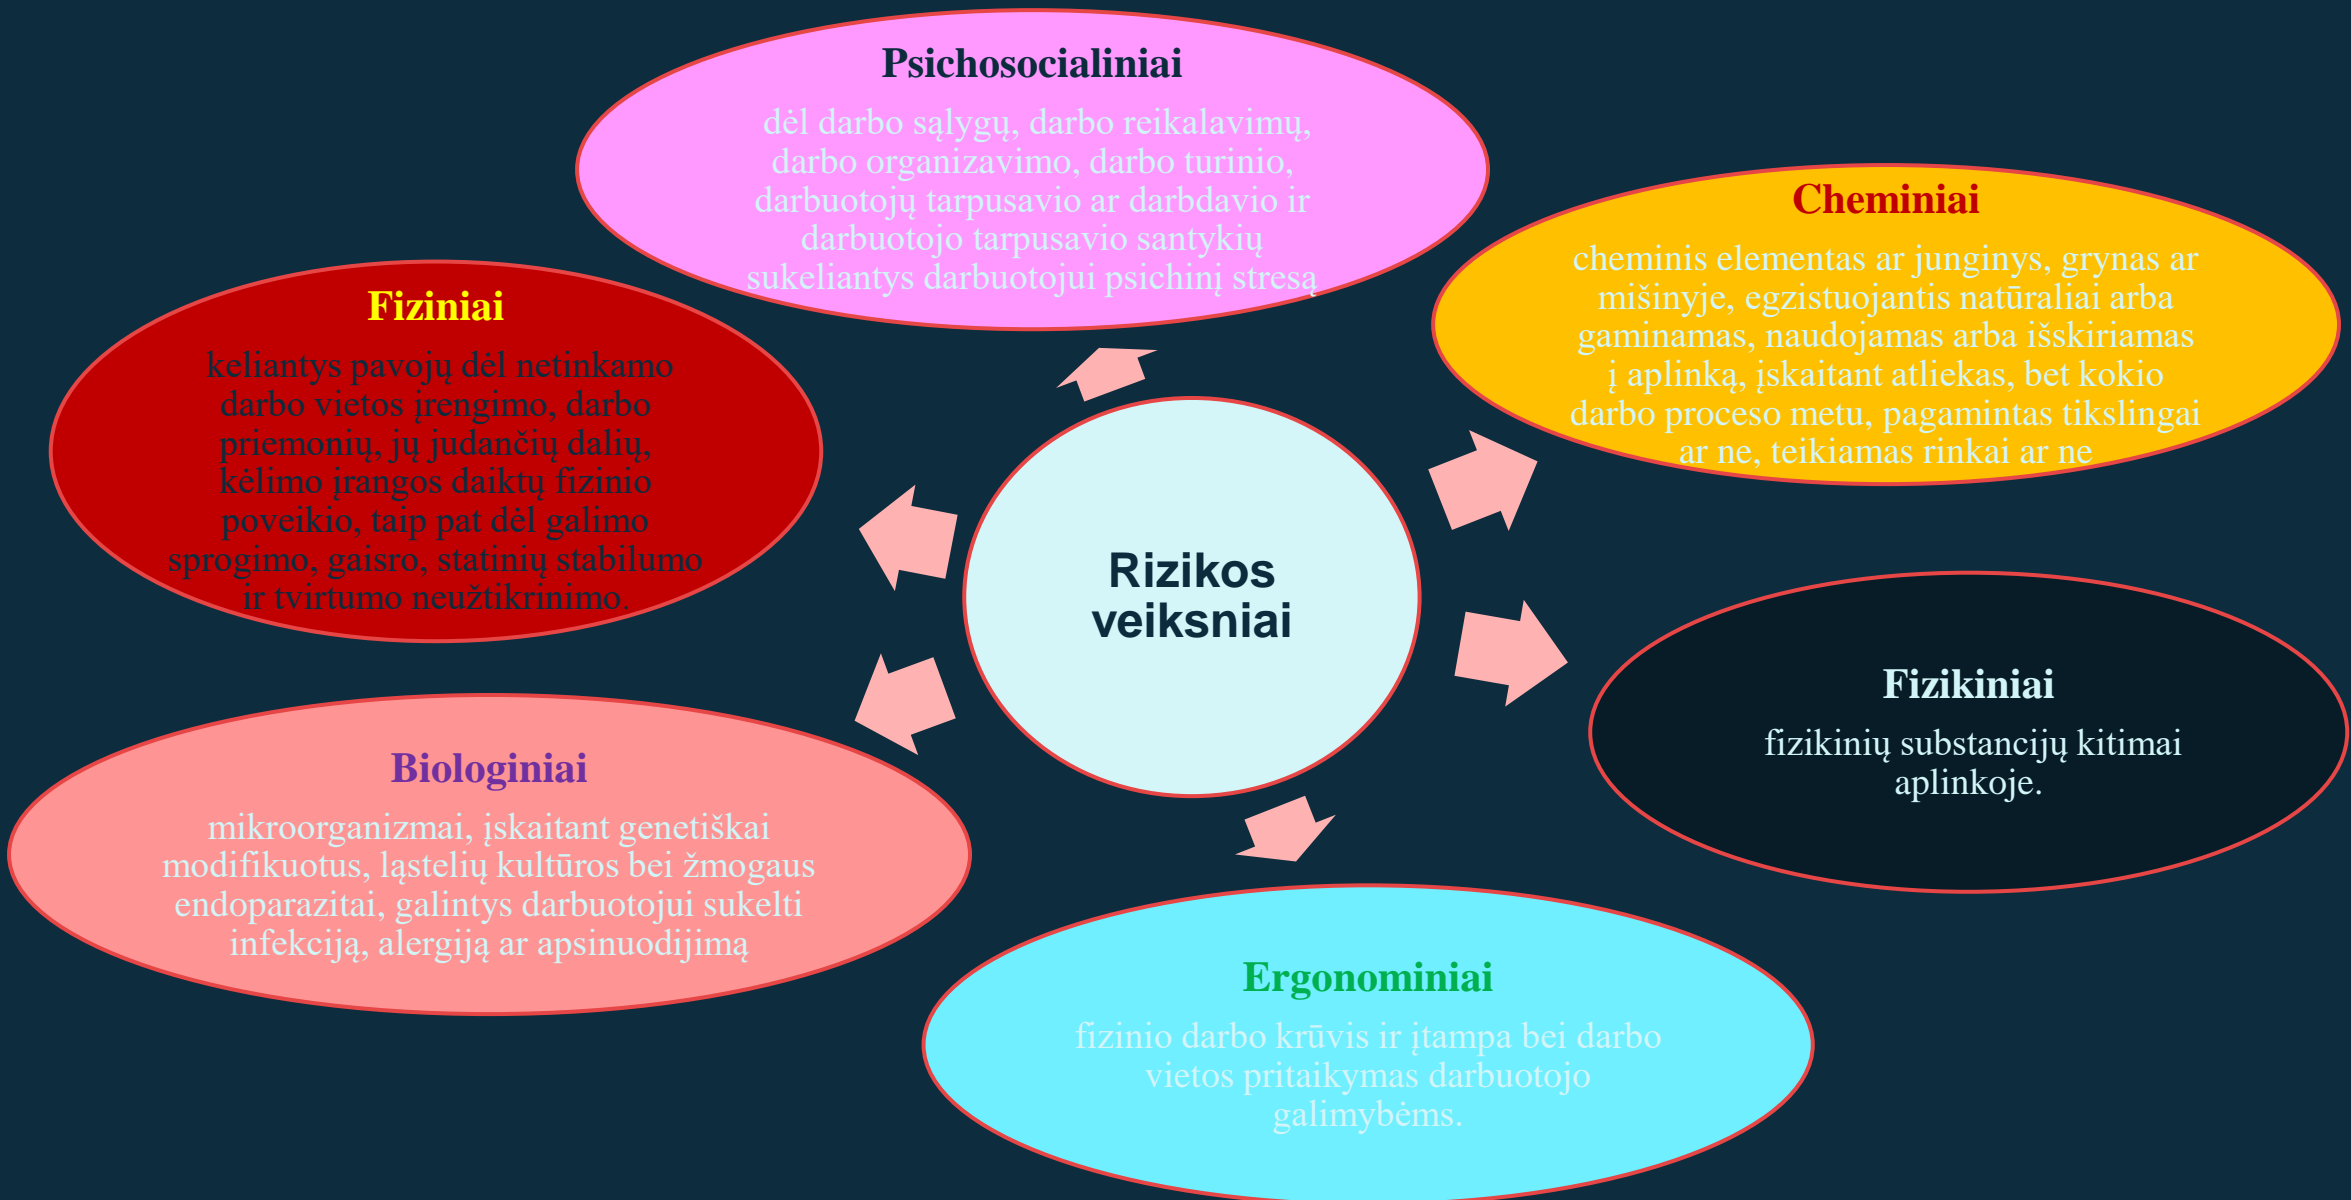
Psichosocialiniai

dėl darbo sąlygų, darbo reikalavimų, darbo organizavimo, darbo turinio, darbuotojų tarpusavio ar darbdavio ir darbuotojo tarpusavio santykių sukeliantys darbuotojui psichinį stresą

Cheminiai

cheminis elementas ar junginys, grynas ar mišinyje, egzistuojantis natūraliai arba gaminamas, naudojamas arba išskiriamas į aplinką, įskaitant atliekas, bet kokio darbo proceso metu, pagamintas tikslingai ar ne, teikiamas rinkai ar ne

Fiziniai

keliantys pavojų dėl netinkamo darbo vietos įrengimo, darbo priemonių, jų judančių dalių, kėlimo įrangos daiktų fizinio poveikio, taip pat dėl galimo sprogimo, gaisro, statinių stabilumo ir tvirtumo neužtikrinimo.

Rizikos veiksniai

Fizikiniai

fizikinių substancijų kitimai aplinkoje.

Biologiniai

mikroorganizmai, įskaitant genetiškai modifikuotus, ląstelių kultūros bei žmogaus endoparazitai, galintys darbuotojui sukelti infekciją, alergiją ar apsinuodijimą

Ergonominiai

fizinio darbo krūvis ir įtampa bei darbo vietos pritaikymas darbuotojo galimybėms.